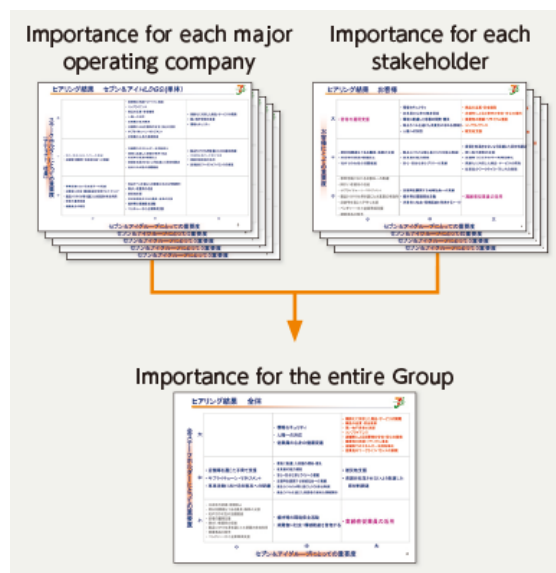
Importance for each major operating company

Importance for each stakeholder

ヒアリング結果　セブン&アイHLDGS.(単体)

ヒアリング結果　お客様

セブン&アイグループにとっての重要度

Importance for the entire Group

ヒアリング結果　全体

セブン&アイグループにとっての重要度